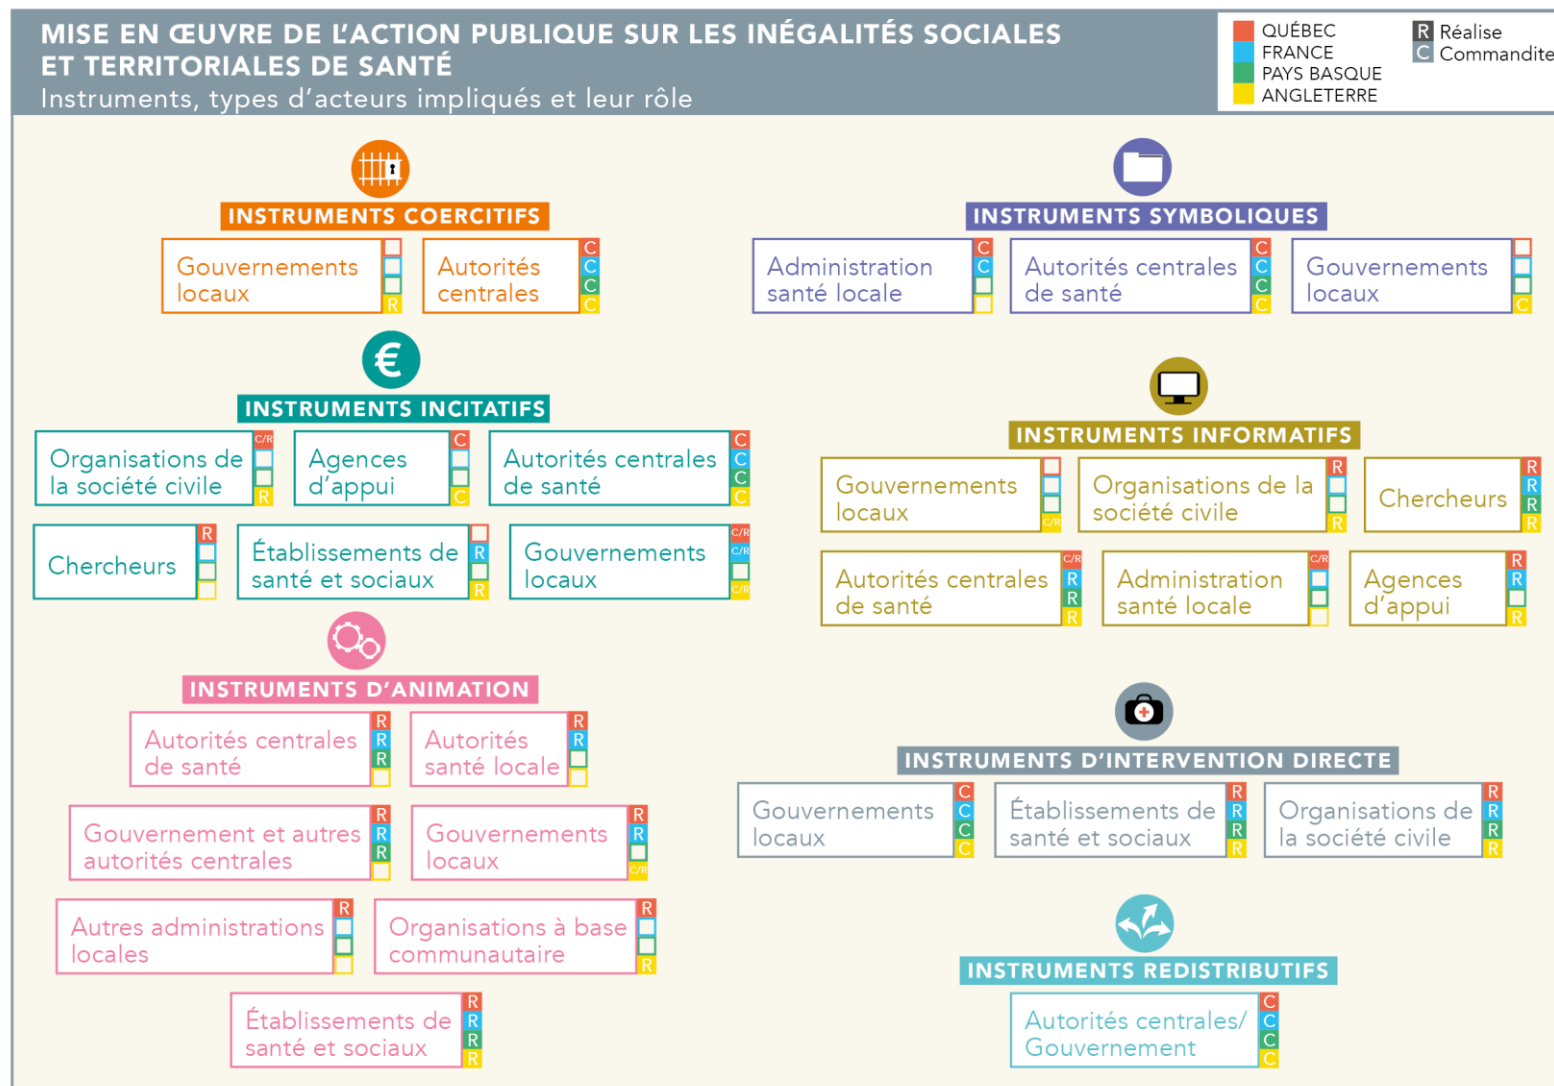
MISE EN ŒUVRE DE L'ACTION PUBLIQUE SUR LES INÉGALITÉS SOCIALES ET TERRITORIALES DE SANTÉ
Instruments, types d'acteurs impliqués et leur rôle

QUÉBEC
FRANCE
PAYS BASQUE
ANGLETERRE

R Réalise
C Commandite

INSTRUMENTS COERCITIFS
Gouvernements locaux R
Autorités centrales C C C C

INSTRUMENTS SYMBOLIQUES
Administration santé locale C C
Autorités centrales de santé C C C C
Gouvernements locaux C

INSTRUMENTS INCITATIFS
Organisations de la société civile C/R R
Agences d'appui C C
Autorités centrales de santé C C C C
Chercheurs R
Établissements de santé et sociaux R R
Gouvernements locaux C/R C/R C/R

INSTRUMENTS INFORMATIFS
Gouvernements locaux C/R
Organisations de la société civile R R
Chercheurs R R R R
Autorités centrales de santé C/R R R R
Administration santé locale C/R
Agences d'appui R R R

INSTRUMENTS D'ANIMATION
Autorités centrales de santé R R R
Autorités santé locale R R
Gouvernement et autres autorités centrales R R R
Gouvernements locaux R R C/R
Autres administrations locales R
Organisations à base communautaire R R
Établissements de santé et sociaux R R R R

INSTRUMENTS D'INTERVENTION DIRECTE
Gouvernements locaux C C C C
Établissements de santé et sociaux R R R R
Organisations de la société civile R R R R

INSTRUMENTS REDISTRIBUTIFS
Autorités centrales/ Gouvernement C C C C